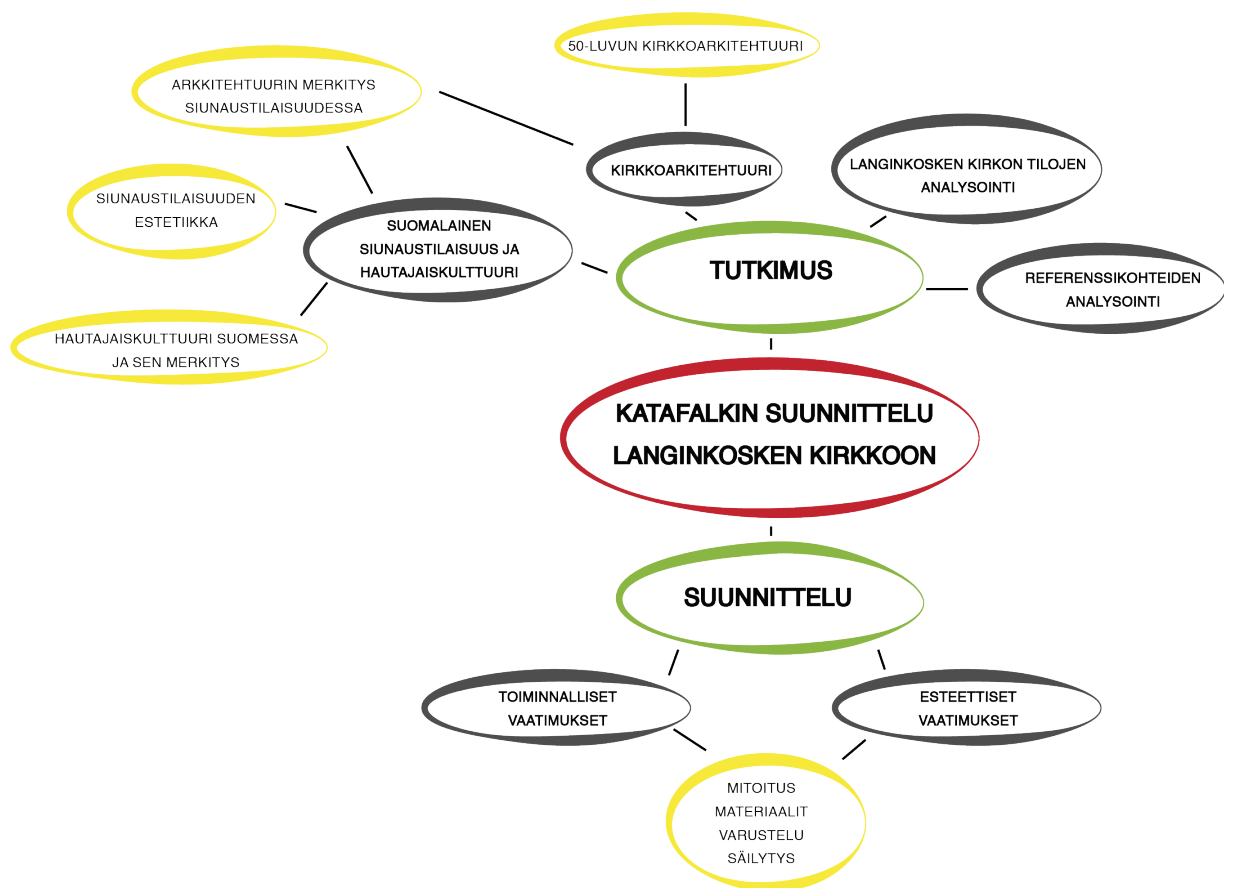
50-LUVUN KIRKKOARKITEHTUURI

ARKKITEHTUURIN MERKITYS SIUNAUSTILAISUUDESSA

KIRKKOARKITEHTUURI

LANGINKOSKEN KIRKON TILOJEN ANALYSOINTI

SIUNAUSTILAISUUDEN ESTETIIKKA

SUOMALAINEN SIUNAUSTILAISUUS JA HAUTAJAISKULTTUURI

TUTKIMUS

REFERENSSIKOHTEIDEN ANALYSOINTI

HAUTAJAISKULTTUURI SUOMESSA JA SEN MERKITYS

KATAFALKIN SUUNNITTELU LANGINKOSKEN KIRKKOON

SUUNNITTELU

TOIMINNALLISET VAATIMUKSET

ESTEETTISET VAATIMUKSET

MITOITUS
MATERIAALIT
VARUSTELU
SÄILYTYS